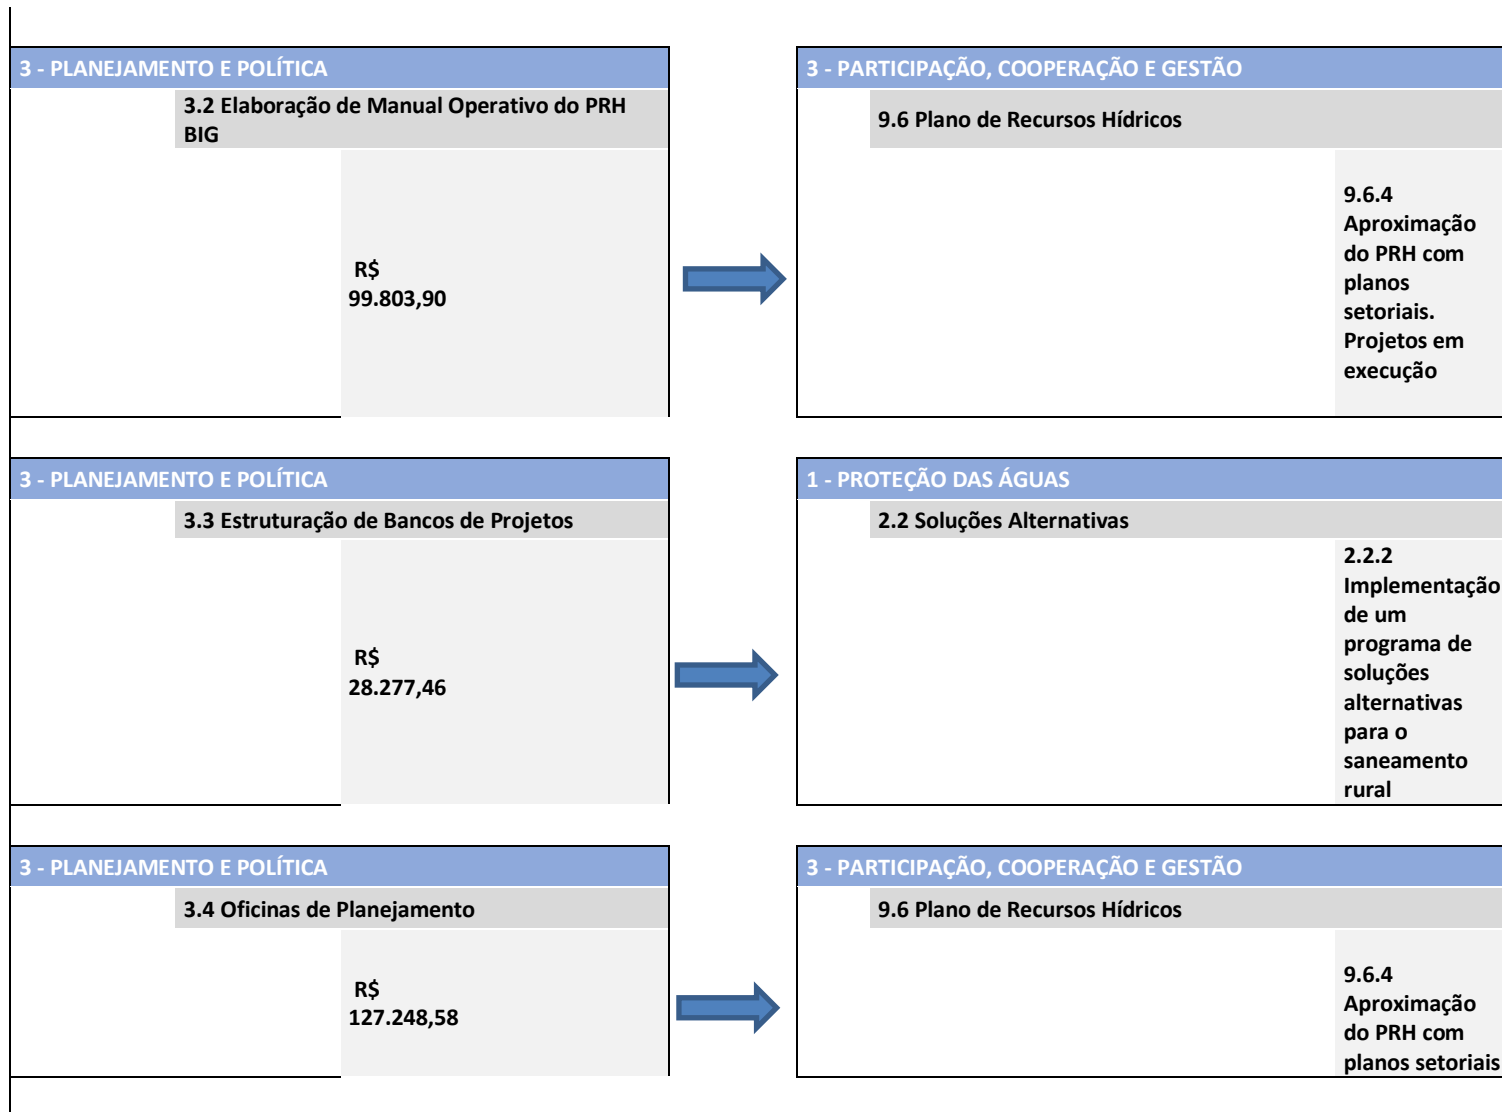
3 - PLANEJAMENTO E POLÍTICA

3.2 Elaboração de Manual Operativo do PRH BIG

R$ 99.803,90

3 - PARTICIPAÇÃO, COOPERAÇÃO E GESTÃO

9.6 Plano de Recursos Hídricos

9.6.4 Aproximação do PRH com planos setoriais. Projetos em execução

3 - PLANEJAMENTO E POLÍTICA

3.3 Estruturação de Bancos de Projetos

R$ 28.277,46

1 - PROTEÇÃO DAS ÁGUAS

2.2 Soluções Alternativas

2.2.2 Implementação de um programa de soluções alternativas para o saneamento rural

3 - PLANEJAMENTO E POLÍTICA

3.4 Oficinas de Planejamento

R$ 127.248,58

3 - PARTICIPAÇÃO, COOPERAÇÃO E GESTÃO

9.6 Plano de Recursos Hídricos

9.6.4 Aproximação do PRH com planos setoriais